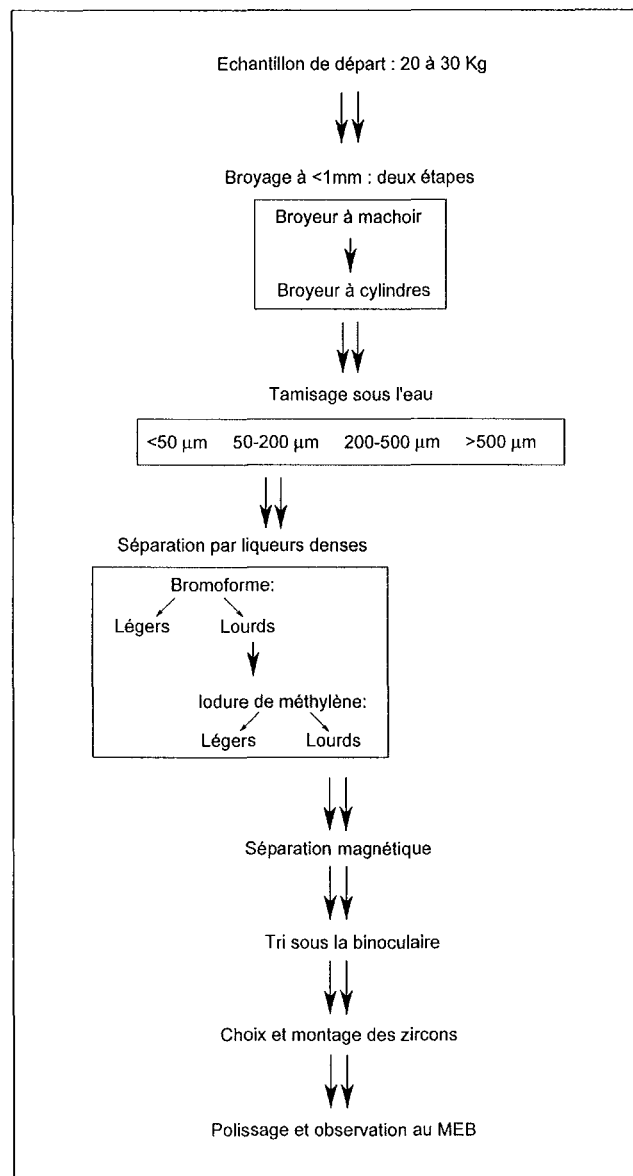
Echantillon de départ : 20 à 30 Kg

Broyage à <1mm : deux étapes

Broyeur à machoir

Broyeur à cylindres

Tamisage sous l'eau

| <50 $\mu$m | 50-200 $\mu$m | 200-500 $\mu$m | >500 $\mu$m |
|---|---|---|---|

Séparation par liqueurs denses

Bromoforme:

Légers

Lourds

Iodure de méthylène:

Légers

Lourds

Séparation magnétique

Tri sous la binoculaire

Choix et montage des zircons

Polissage et observation au MEB